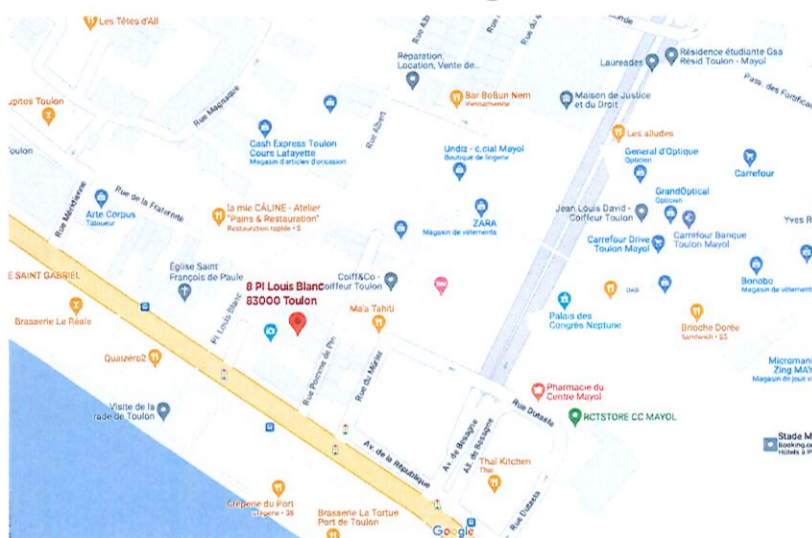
Les Têtes d'Ail
Réparation, Location, Vente de...
Laureades
Résidence étudiante Gsa Résid Toulon - Mayol
Pass. des Fortifications
upitos Toulon
Rue Magnaque
Bar BoBun Nem
Vietnamienne
Maison de Justice et du Droit
Toulon
Cash Express Toulon Cours Lafayette
Magasin d'articles d'occasion
Rue Albert
Undiz - c.cial Mayol
Boutique de lingerie
Les alludés
General d'Optique
Opticien
Carrefour
Rue de la Fraternité
Rue Méridienne
Arte Corpus
Tatoueur
la mie CÂLINE - Atelier "Pains & Restauration"
Restauration rapide · $
ZARA
Magasin de vêtements
Jean Louis David - Coiffeur Toulon
GrandOptical
Opticien
Carrefour Drive Toulon Mayol
Carrefour Banque Toulon Mayol
Yves R
E SAINT GABRIEL
Église Saint François de Paule
8 Pl Louis Blanc
83000 Toulon
Coiff&Co - Coiffeur Toulon
Bonobo
Magasin de vêtements
Brasserie Le Réale
Pl Louis Blanc
Ma'a Tahiti
Palais des Congrès Neptune
Brioche Dorée
Sandwich · $$
Quaizéro2
Rue Poissonnerie
Rue du Mûrier
Micromania Zing MAY
Magasin de jeux vi
Pharmacie du Centre Mayol
Visite de la rade de Toulon
Rue Dutasta
RCTSTORE CC MAYOL
Av. de la République
Av. de Besagne
Thaï Kitchen
Thaï
Stade M
Booking.co
Hôtels à P
Crêperie du Port
Crêperie · $$
Brasserie La Tortue Port de Toulon
Rue Dutasta
Google